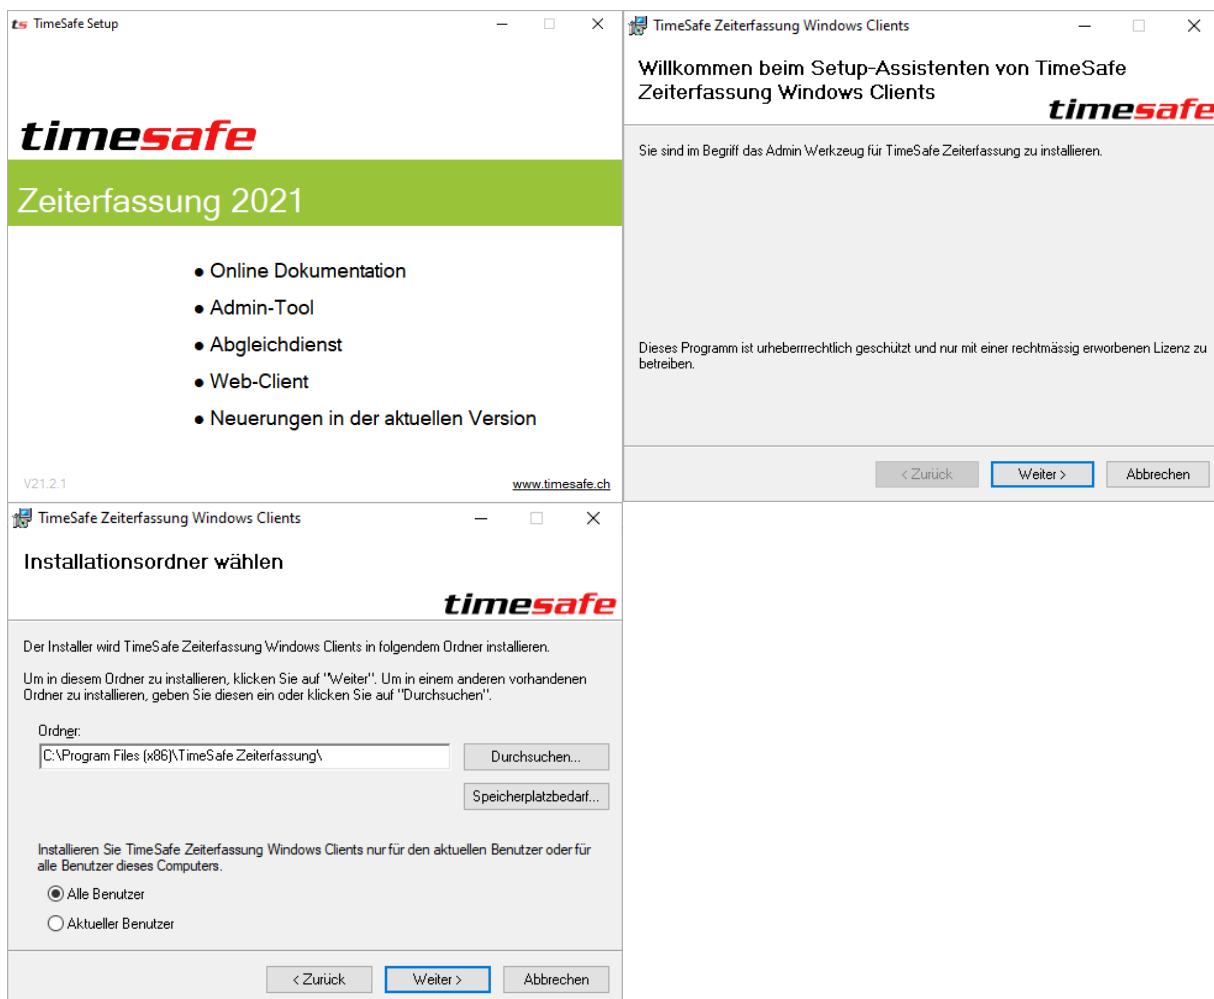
ts TimeSafe Setup

timesafe

Zeiterfassung 2021

• Online Dokumentation
• Admin-Tool
• Abgleichdienst
• Web-Client
• Neuerungen in der aktuellen Version

V21.2.1

www.timesafe.ch

TimeSafe Zeiterfassung Windows Clients

Willkommen beim Setup-Assistenten von TimeSafe Zeiterfassung Windows Clients

timesafe

Sie sind im Begriff das Admin Werkzeug für TimeSafe Zeiterfassung zu installieren.

Dieses Programm ist urheberrechtlich geschützt und nur mit einer rechtmässig erworbenen Lizenz zu betreiben.

< Zurück | Weiter > | Abbrechen

TimeSafe Zeiterfassung Windows Clients

Installationsordner wählen

timesafe

Der Installer wird TimeSafe Zeiterfassung Windows Clients in folgendem Ordner installieren.

Um in diesem Ordner zu installieren, klicken Sie auf "Weiter". Um in einem anderen vorhandenen Ordner zu installieren, geben Sie diesen ein oder klicken Sie auf "Durchsuchen".

Ordner:

C:\Program Files (x86)\TimeSafe Zeiterfassung\

Durchsuchen...

Speicherplatzbedarf...

Installieren Sie TimeSafe Zeiterfassung Windows Clients nur für den aktuellen Benutzer oder für alle Benutzer dieses Computers.

Alle Benutzer

Aktueller Benutzer

< Zurück | Weiter > | Abbrechen